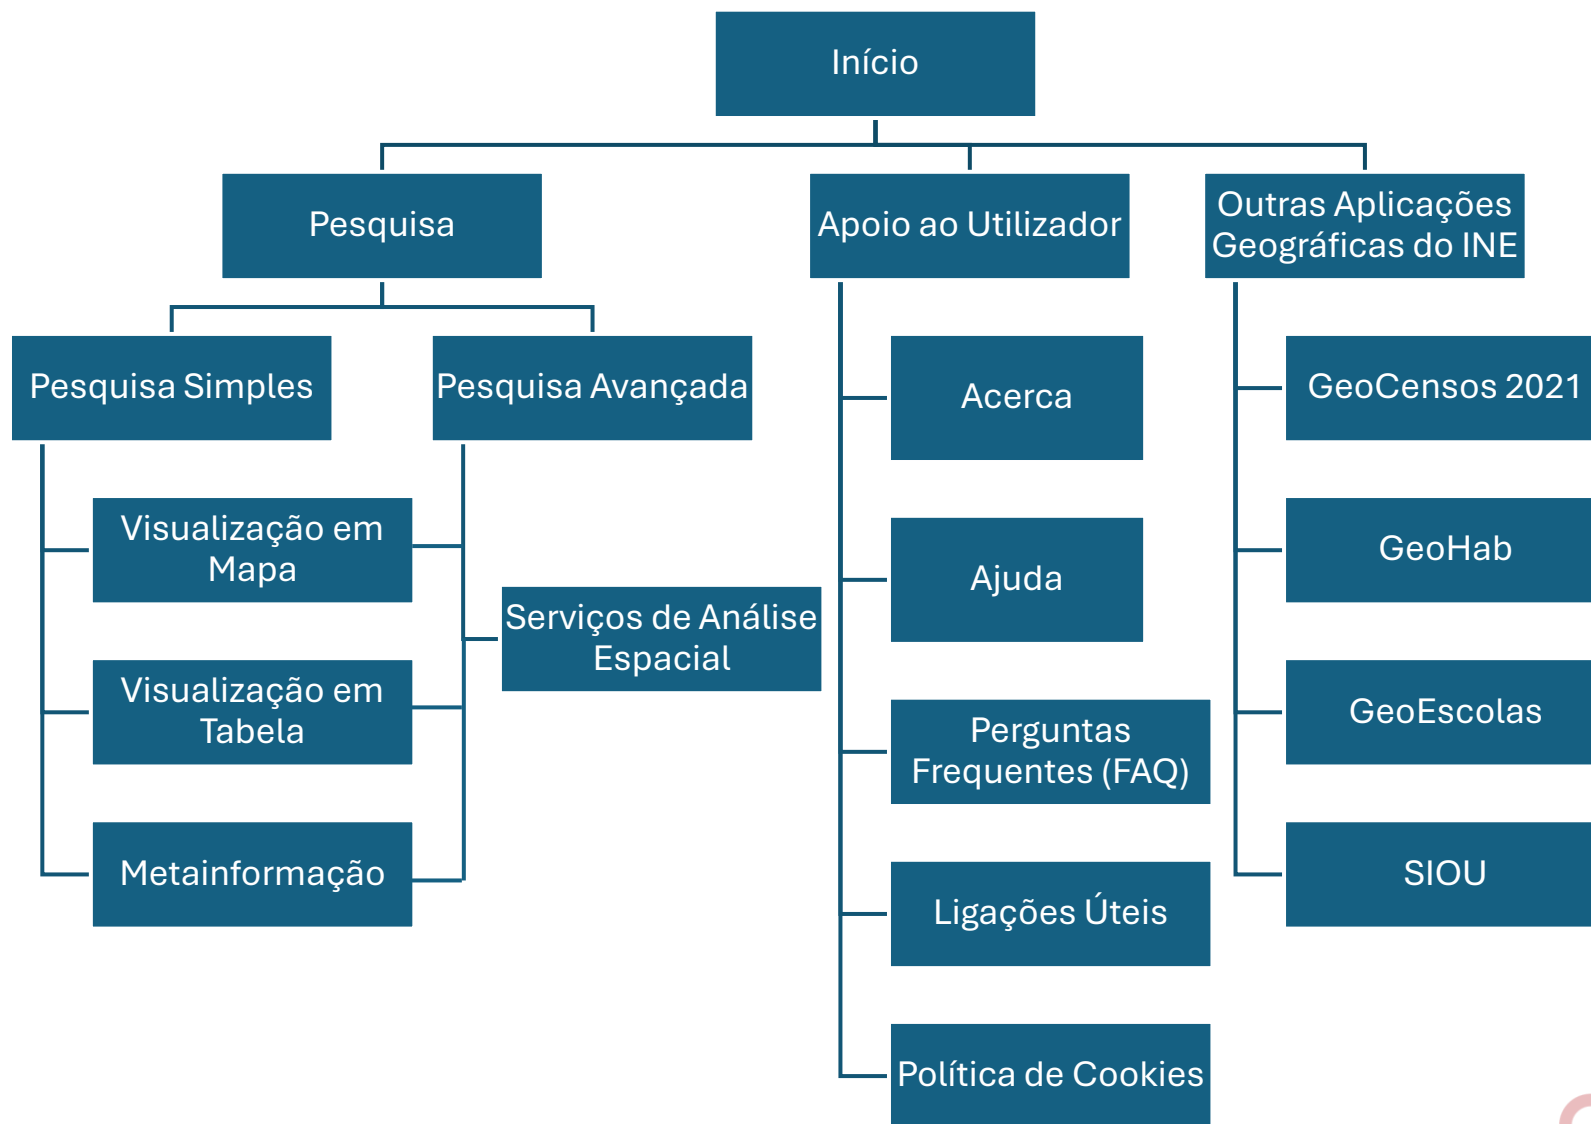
Início

Pesquisa

Apoio ao Utilizador

Outras Aplicações Geográficas do INE

Pesquisa Simples

Pesquisa Avançada

Visualização em Mapa

Visualização em Tabela

Metainformação

Serviços de Análise Espacial

Acerca

Ajuda

Perguntas Frequentes (FAQ)

Ligações Úteis

Política de Cookies

GeoCensos 2021

GeoHab

GeoEscolas

SIOU